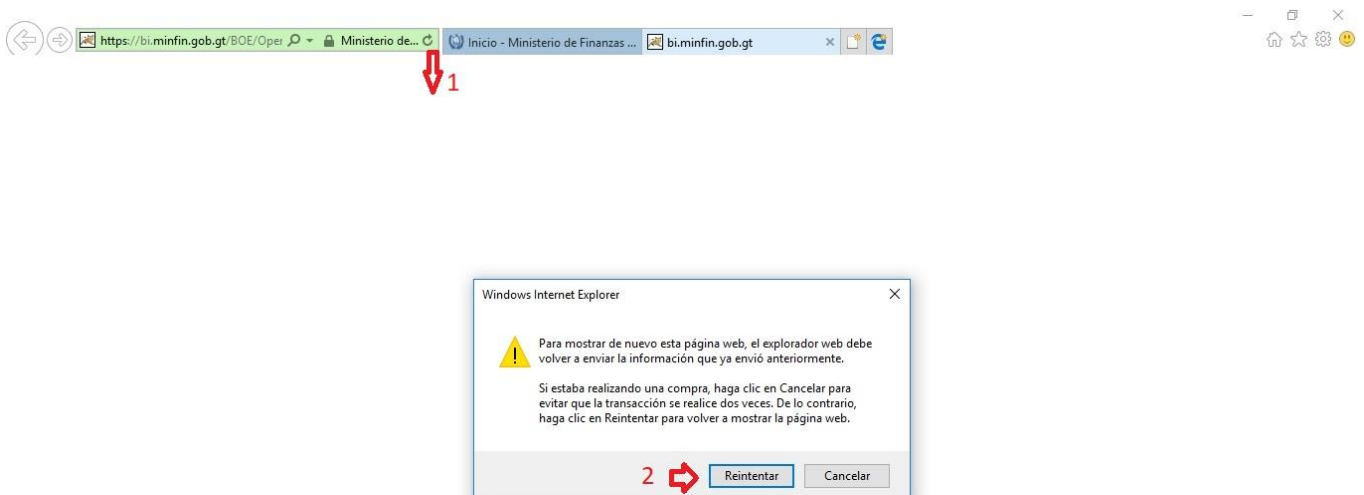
https://bi.minfin.gob.gt/BOE/Oper

Ministerio de...

Inicio - Ministerio de Finanzas ...

bi.minfin.gob.gt

×

1

Windows Internet Explorer

×

Para mostrar de nuevo esta página web, el explorador web debe volver a enviar la información que ya envió anteriormente.

Si estaba realizando una compra, haga clic en Cancelar para evitar que la transacción se realice dos veces. De lo contrario, haga clic en Reintentar para volver a mostrar la página web.

2

Reintentar

Cancelar